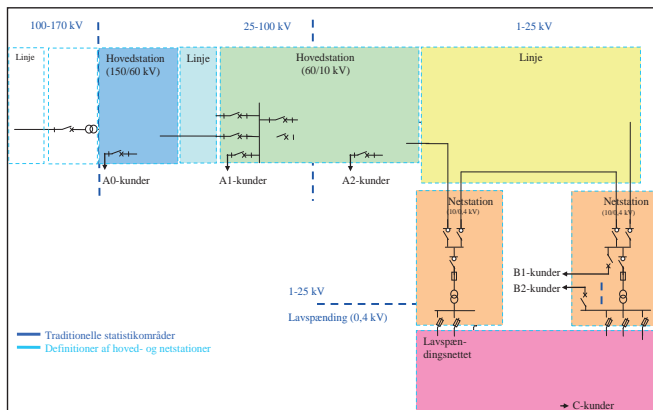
100-170 kV

25-100 kV

1-25 kV

Linje

Hovedstation (150/60 kV)

Linje

Hovedstation (60/10 kV)

Linje

A0-kunder

A1-kunder

A2-kunder

Netstation (10/0,4 kV)

Netstation (10/0,4 kV)

B1-kunder

B2-kunder

1-25 kV

Lavspænding (0,4 kV)

Traditionelle statistikområder

Definitioner af hoved- og netstationer

Lavspændingsnettet

C-kunder